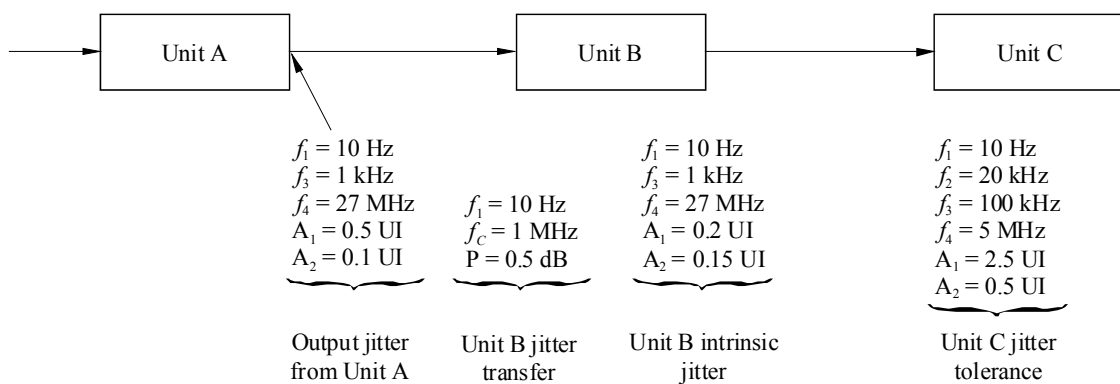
Unit A

Unit B

Unit C

$f_1 = 10$ Hz
$f_3 = 1$ kHz
$f_4 = 27$ MHz
$A_1 = 0.5$ UI
$A_2 = 0.1$ UI

Output jitter from Unit A

$f_1 = 10$ Hz
$f_C = 1$ MHz
P = 0.5 dB

Unit B jitter transfer

$f_1 = 10$ Hz
$f_3 = 1$ kHz
$f_4 = 27$ MHz
$A_1 = 0.2$ UI
$A_2 = 0.15$ UI

Unit B intrinsic jitter

$f_1 = 10$ Hz
$f_2 = 20$ kHz
$f_3 = 100$ kHz
$f_4 = 5$ MHz
$A_1 = 2.5$ UI
$A_2 = 0.5$ UI

Unit C jitter tolerance